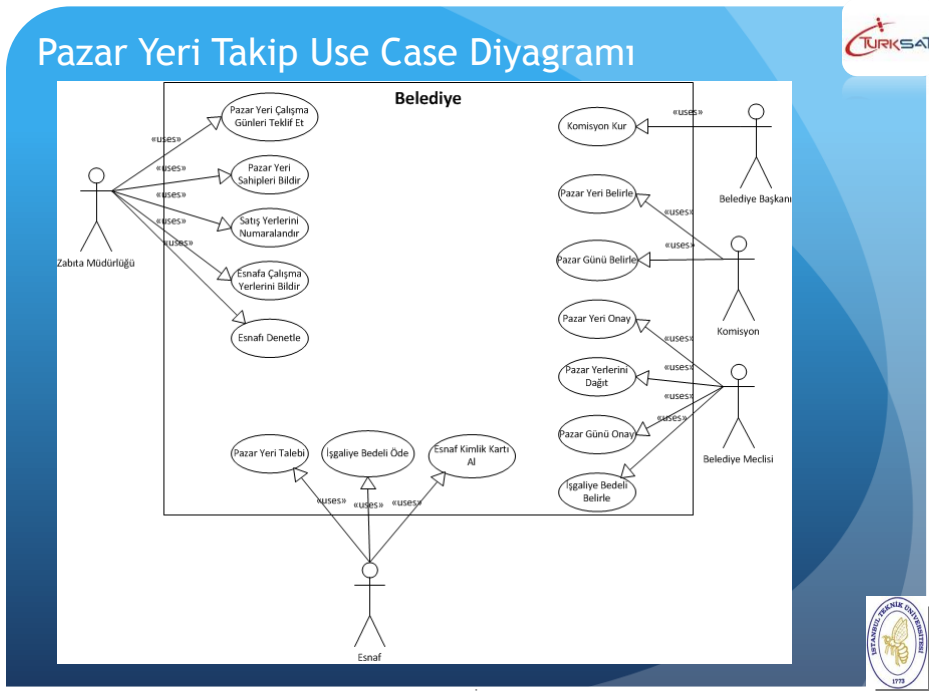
Pazar Yeri Takip Use Case Diyagramı

TÜRKSAT

Belediye

«uses»
Pazar Yeri Çalışma Günleri Teklif Et

«uses»
Pazar Yeri Sahipleri Bildir

«uses»
Satış Yerlerini Numaralandır

«uses»
Esnafa Çalışma Yerlerini Bildir

«uses»
Esnafı Denetle

Zabıta Müdürlüğü

«uses»
Komisyon Kur

Belediye Başkanı

«uses»
Pazar Yeri Belirle

«uses»
Pazar Günü Belirle

Komisyon

«uses»
Pazar Yeri Onay

«uses»
Pazar Yerlerini Dağıt

«uses»
Pazar Günü Onay

«uses»
İşgaliye Bedeli Belirle

Belediye Meclisi

Pazar Yeri Talebi
İşgaliye Bedeli Öde
Esnaf Kimlik Kartı Al

«uses»
«uses»
«uses»

Esnaf

İSTANBUL TEKNİK ÜNİVERSİTESİ
1773